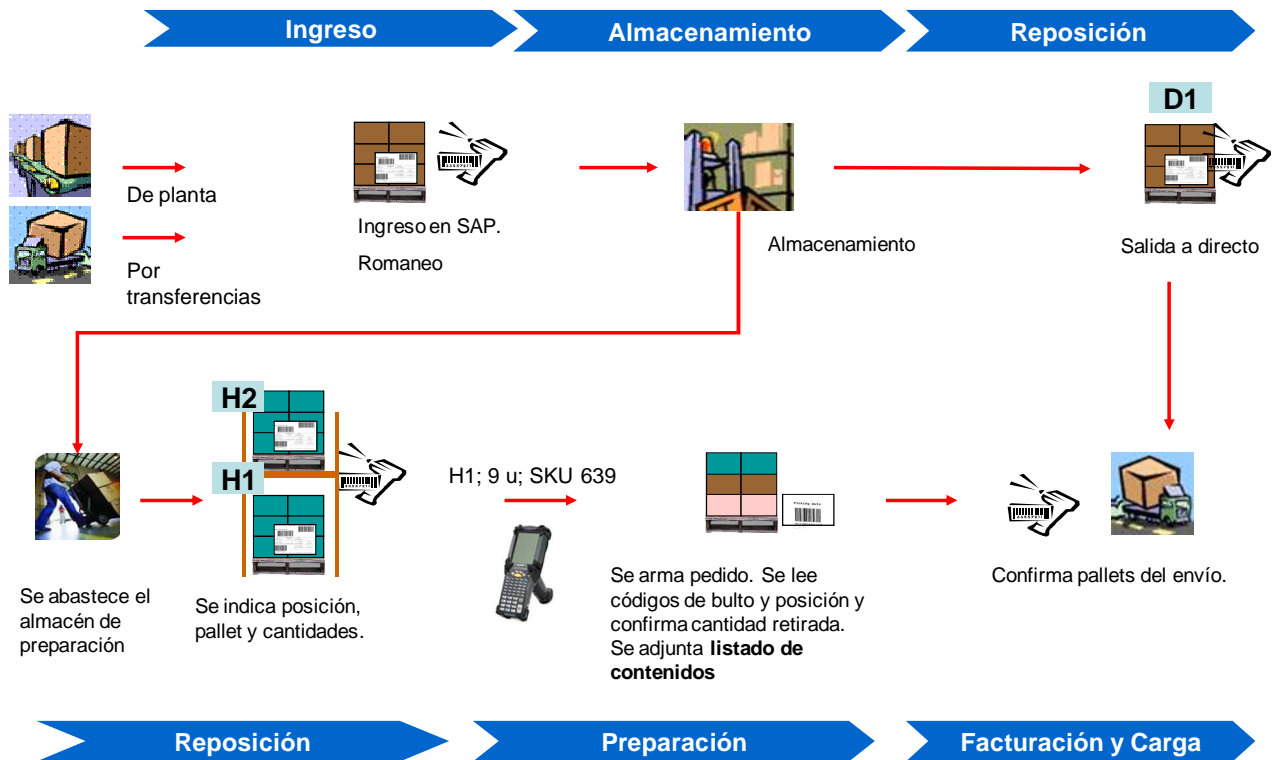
Ingreso

Almacenamiento

Reposición

De planta

Por transferencias

Ingreso en SAP.

Romaneo

Almacenamiento

D1

Salida a directo

H2

H1

H1; 9 u; SKU 639

Se abastece el almacén de preparación

Se indica posición, pallet y cantidades.

Se arma pedido. Se lee códigos de bulto y posición y confirma cantidad retirada. Se adjunta **listado de contenidos**

Confirma pallets del envío.

Reposición

Preparación

Facturación y Carga